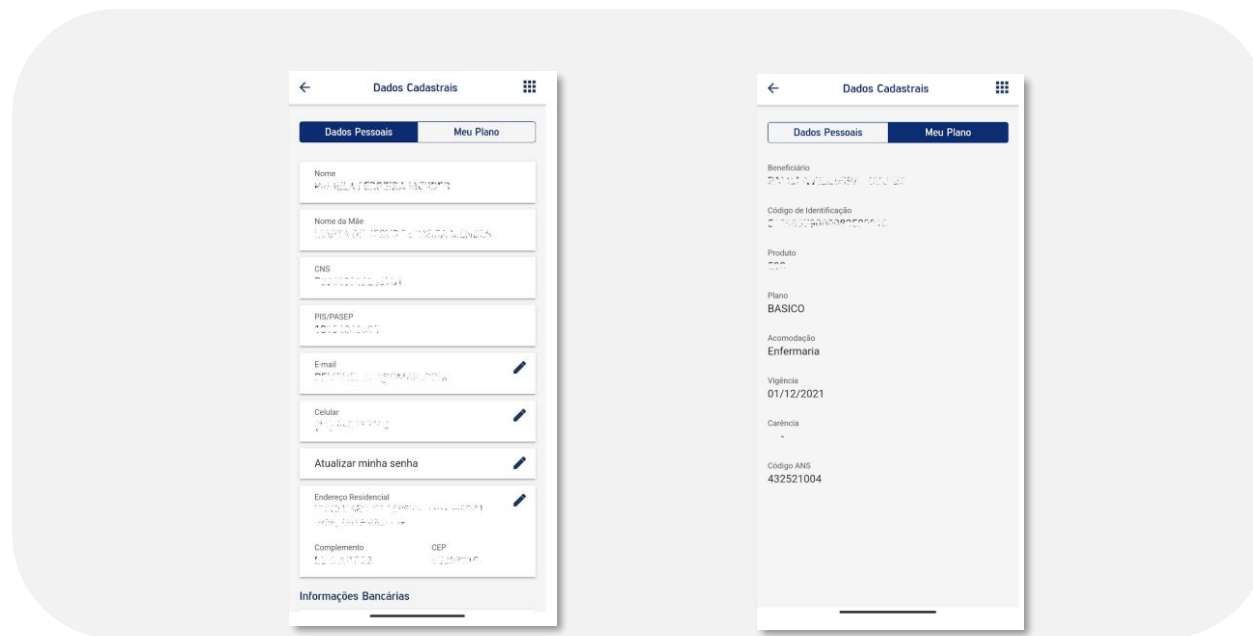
Dados Cadastrais

Dados Pessoais | Meu Plano

Nome
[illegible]

Nome da Mãe
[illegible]

CNS
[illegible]

PIS/PASEP
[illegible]

E-mail
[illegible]

Celular
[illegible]

Atualizar minha senha

Endereço Residencial
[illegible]

Complemento
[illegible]

CEP
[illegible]

Informações Bancárias

Dados Cadastrais

Dados Pessoais | Meu Plano

Beneficiário
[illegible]

Código de Identificação
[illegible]

Produto
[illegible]

Plano
BASICO

Acomodação
Enfermaria

Vigência
01/12/2021

Carência
-

Código ANS
432521004